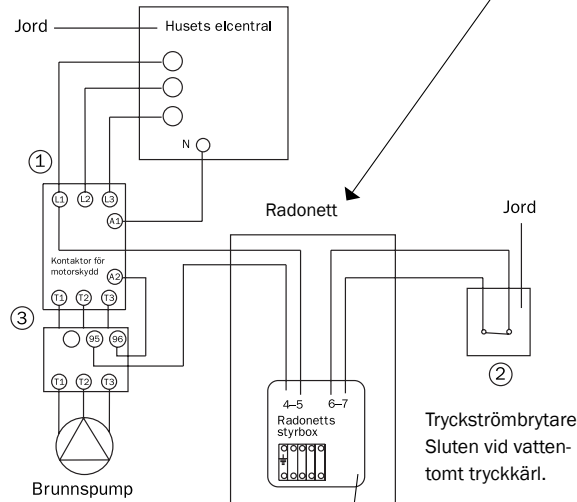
Jord

Husets elcentral

N

①

L1 L2 L3

A1

Kontaktor för motorskydd

A2

T1 T2 T3

③

95 96

T1 T2 T3

Brunnspump

Radonett

4–5 6–7

Radonetts styrbox

Jord

②

Tryckströmbrytare Sluten vid vattentomt tryckkärl.